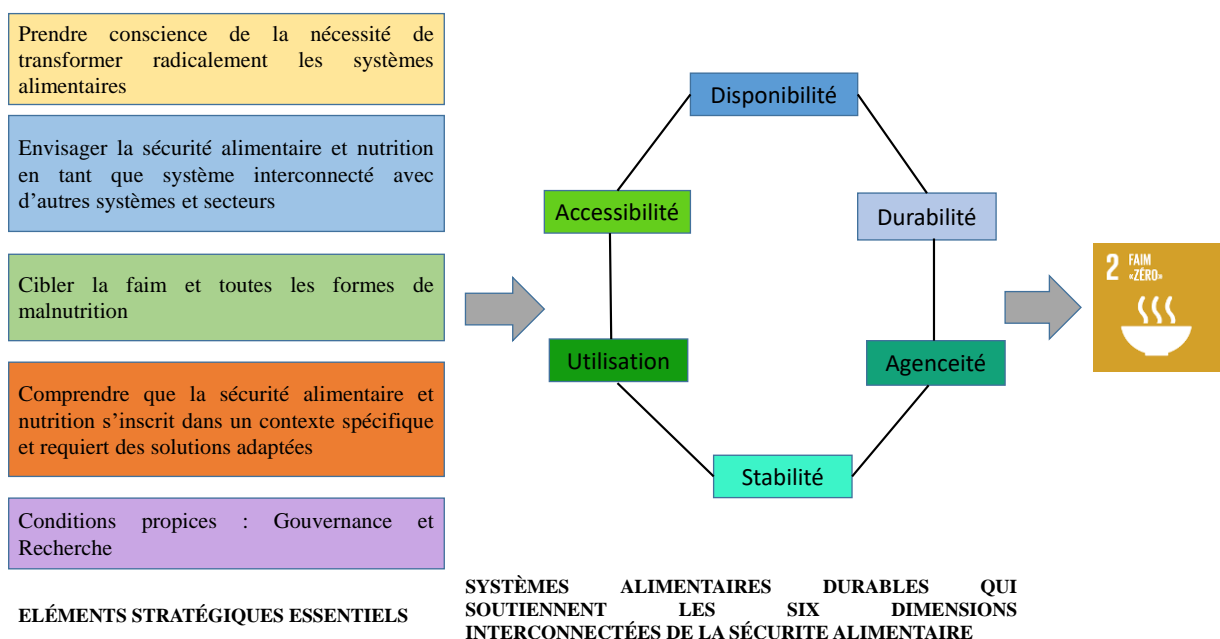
Prendre conscience de la nécessité de transformer radicalement les systèmes alimentaires

Envisager la sécurité alimentaire et nutrition en tant que système interconnecté avec d'autres systèmes et secteurs

Cibler la faim et toutes les formes de malnutrition

Comprendre que la sécurité alimentaire et nutrition s'inscrit dans un contexte spécifique et requiert des solutions adaptées

Conditions propices : Gouvernance et Recherche

ELÉMENTS STRATÉGIQUES ESSENTIELS

Disponibilité

Accessibilité

Durabilité

Utilisation

Agenceité

Stabilité

SYSTÈMES ALIMENTAIRES DURABLES QUI SOUTIENNENT LES SIX DIMENSIONS INTERCONNECTÉES DE LA SÉCURITE ALIMENTAIRE

2 FAIM «ZÉRO»